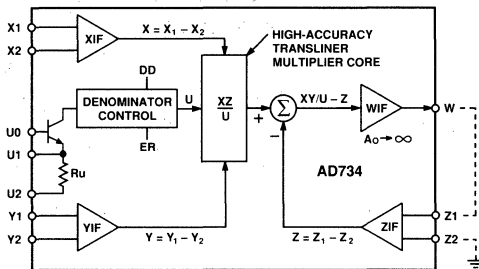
X1
X2
XIF
$X = X_1 - X_2$
HIGH-ACCURACY TRANSLINER MULTIPLIER CORE
DD
DENOMINATOR CONTROL
U
$\frac{XZ}{U}$
ER
+
$\Sigma$
XY/U − Z
−
WIF
W
$A_O \rightarrow \infty$
U0
U1
Ru
U2
AD734
Y1
Y2
YIF
$Y = Y_1 - Y_2$
$Z = Z_1 - Z_2$
ZIF
Z1
Z2